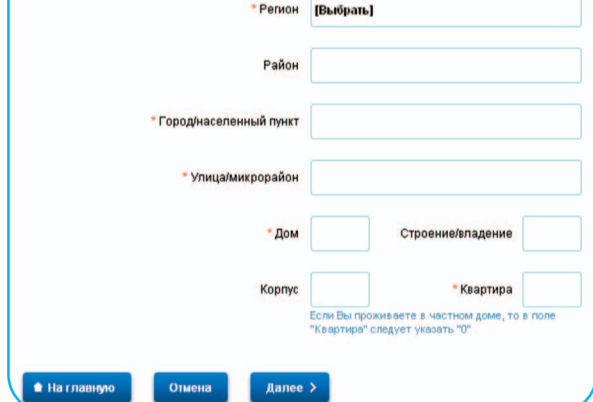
* Регион [Выбрать]

Район

* Город/населенный пункт

* Улица/микрорайон

* Дом

Строение/владение

Корпус

* Квартира

Если Вы проживаете в частном доме, то в поле "Квартира" следует указать "0"

На главную

Отмена

Далее >